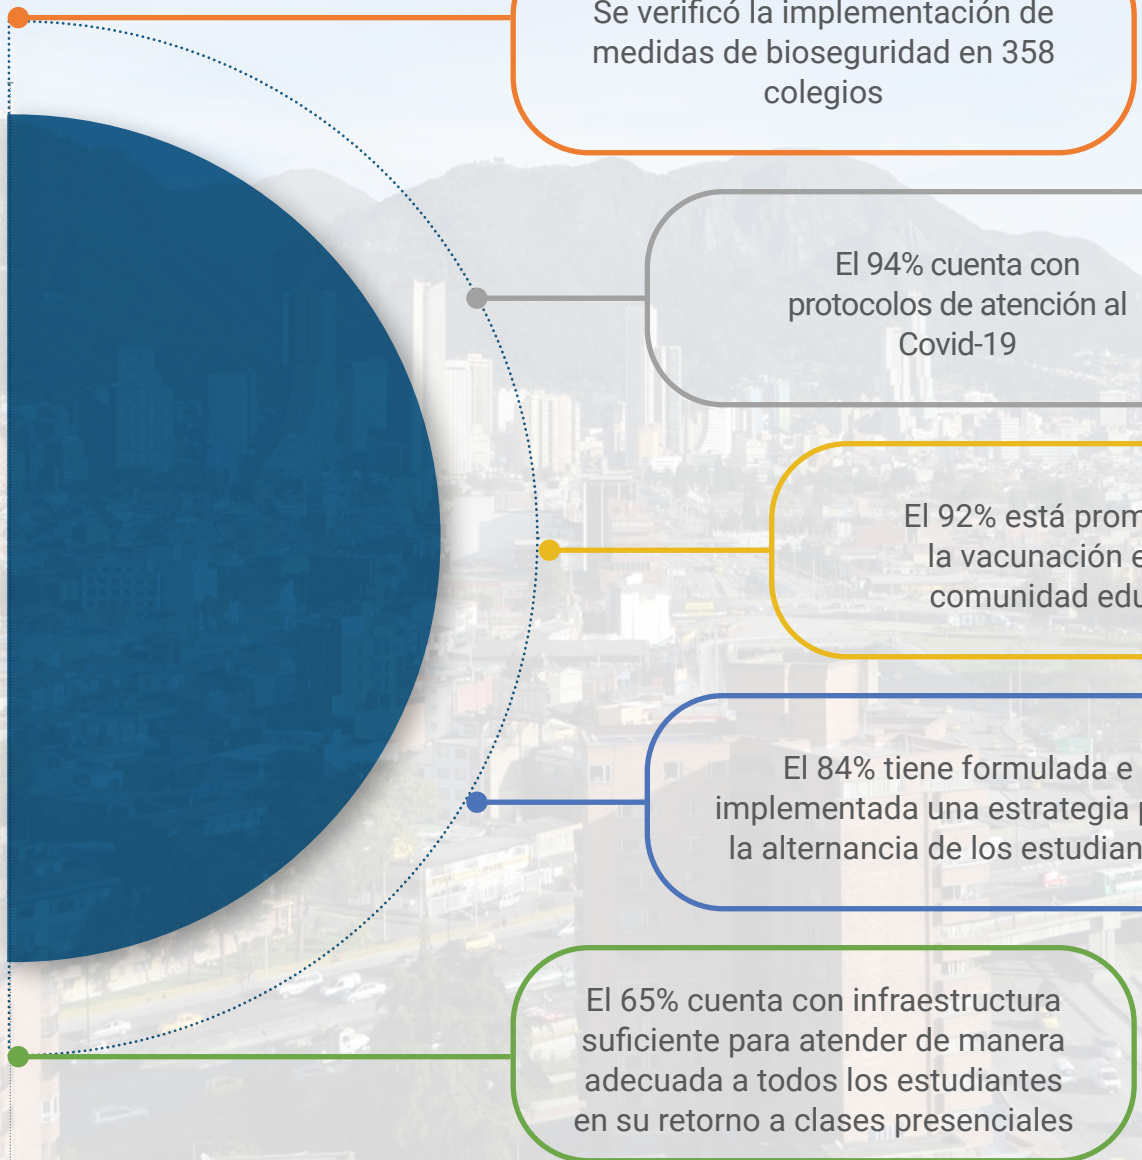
Se verificó la implementación de medidas de bioseguridad en 358 colegios

El 94% cuenta con protocolos de atención al Covid-19

El 92% está prom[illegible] la vacunación e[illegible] comunidad edu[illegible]

El 84% tiene formulada e implementada una estrategia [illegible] la alternancia de los estudian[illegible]

El 65% cuenta con infraestructura suficiente para atender de manera adecuada a todos los estudiantes en su retorno a clases presenciales